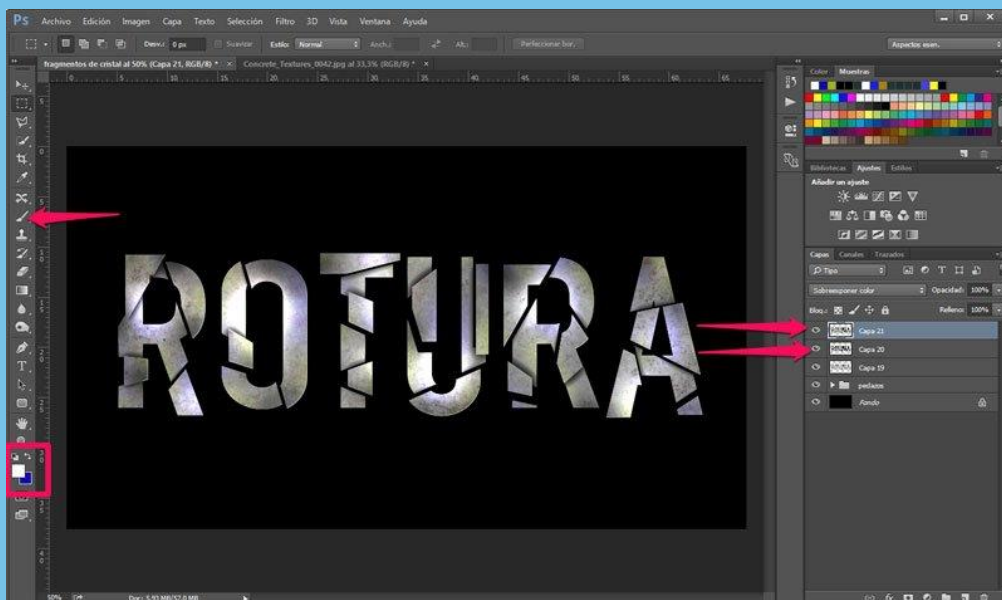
Ps Archivo Edición Imagen Capa Texto Selección Filtro 3D Vista Ventana Ayuda

Desv.: 0 px Suavizar Estilo: Normal Anch.: Alt.: Perfeccionar bor... Aspectos esen.

fragmentos de cristal al 50% (Capa 21, RGB/8) * × Concrete_Textures_0042.jpg al 33,3% (RGB/8) * ×

ROTURA

Color Muestras

Bibliotecas Ajustes Estilos

Añadir un ajuste

Capas Canales Trazados

Tipo

Sobreexponer color Opacidad: 100%

Bloq.: Relleno: 100%

Capa 21

Capa 20

Capa 19

pedazos

Fondo

50% Doc: 5,93 MB/57,0 MB